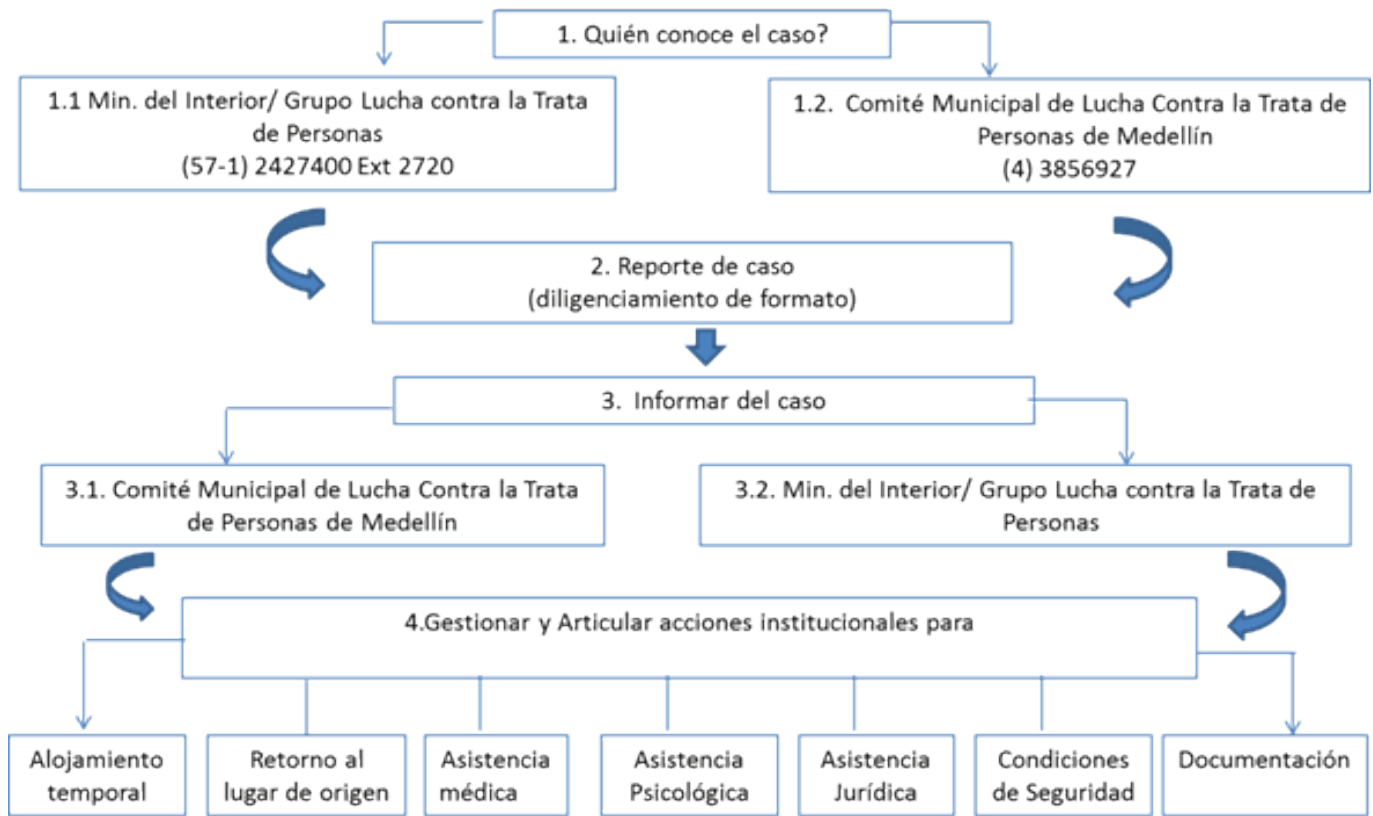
1. Quién conoce el caso?

1.1 Min. del Interior/ Grupo Lucha contra la Trata de Personas
(57-1) 2427400 Ext 2720

1.2. Comité Municipal de Lucha Contra la Trata de Personas de Medellín
(4) 3856927

2. Reporte de caso
(diligenciamiento de formato)

3. Informar del caso

3.1. Comité Municipal de Lucha Contra la Trata de Personas de Medellín

3.2. Min. del Interior/ Grupo Lucha contra la Trata de Personas

4.Gestionar y Articular acciones institucionales para

Alojamiento temporal

Retorno al lugar de origen

Asistencia médica

Asistencia Psicológica

Asistencia Jurídica

Condiciones de Seguridad

Documentación